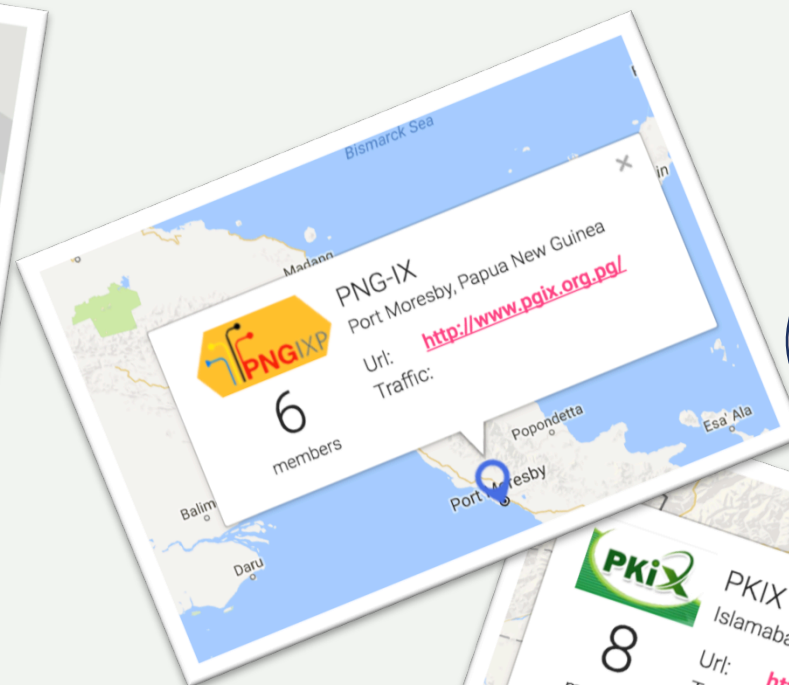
Bismarck Sea

Madang

×

PNGIXP

PNG-IX

Port Moresby, Papua New Guinea

Url: http://www.pgix.org.pg/

Traffic:

6

members

Popondetta

Esa'Ala

Port Moresby

Balim

Daru

PKIX

PKIX

Islamaba

8

Url: